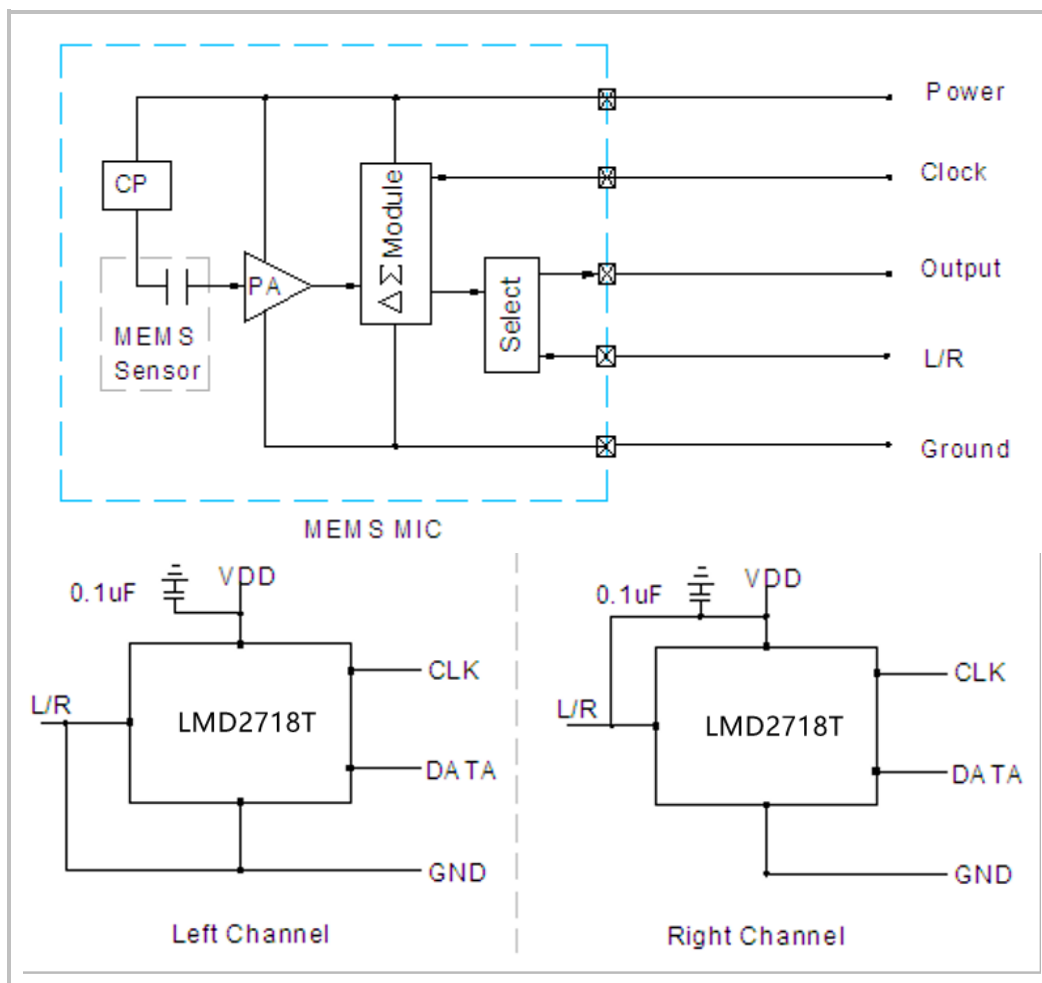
CP

MEMS Sensor

PA

$\Delta\Sigma$ Module

Select

Power

Clock

Output

L/R

Ground

MEMS MIC

0.1uF

VDD

L/R

LMD2718T

CLK

DATA

GND

Left Channel

0.1uF

VDD

L/R

LMD2718T

CLK

DATA

GND

Right Channel